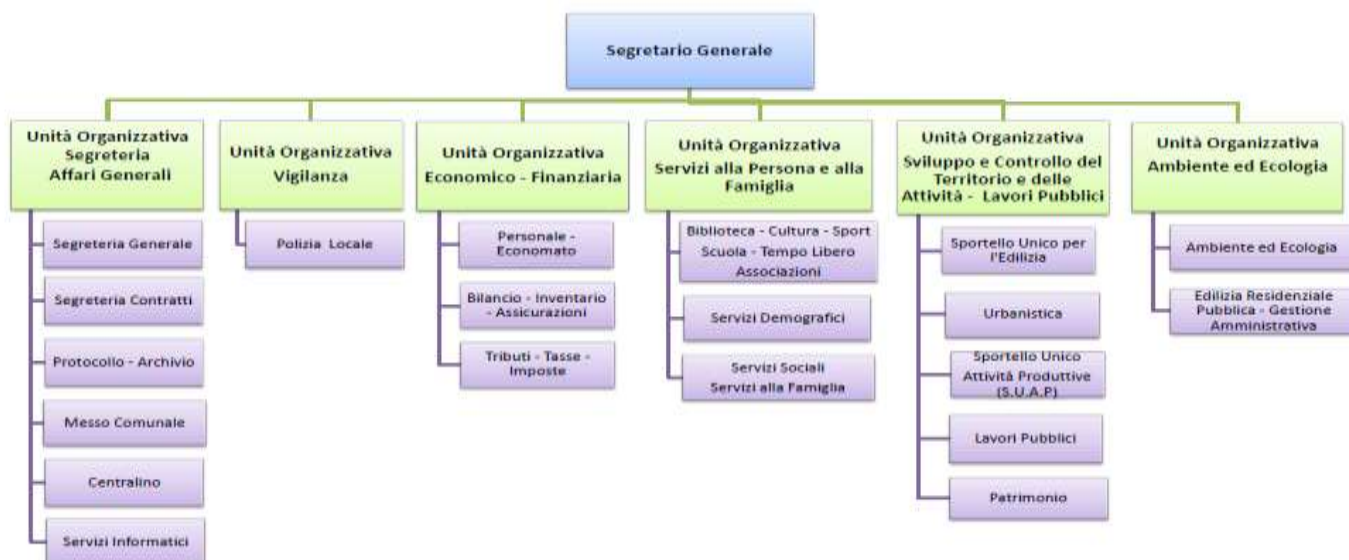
Segretario Generale

Unità Organizzativa Segreteria Affari Generali

Segreteria Generale

Segreteria Contratti

Protocollo - Archivio

Messo Comunale

Centralino

Servizi Informatici

Unità Organizzativa Vigilanza

Polizia Locale

Unità Organizzativa Economico - Finanziaria

Personale - Economato

Bilancio - Inventario - Assicurazioni

Tributi - Tasse - Imposte

Unità Organizzativa Servizi alla Persona e alla Famiglia

Biblioteca - Cultura - Sport Scuola - Tempo Libero Associazioni

Servizi Demografici

Servizi Sociali Servizi alla Famiglia

Unità Organizzativa Sviluppo e Controllo del Territorio e delle Attività - Lavori Pubblici

Sportello Unico per l'Edilizia

Urbanistica

Sportello Unico Attività Produttive (S.U.A.P)

Lavori Pubblici

Patrimonio

Unità Organizzativa Ambiente ed Ecologia

Ambiente ed Ecologia

Edilizia Residenziale Pubblica - Gestione Amministrativa